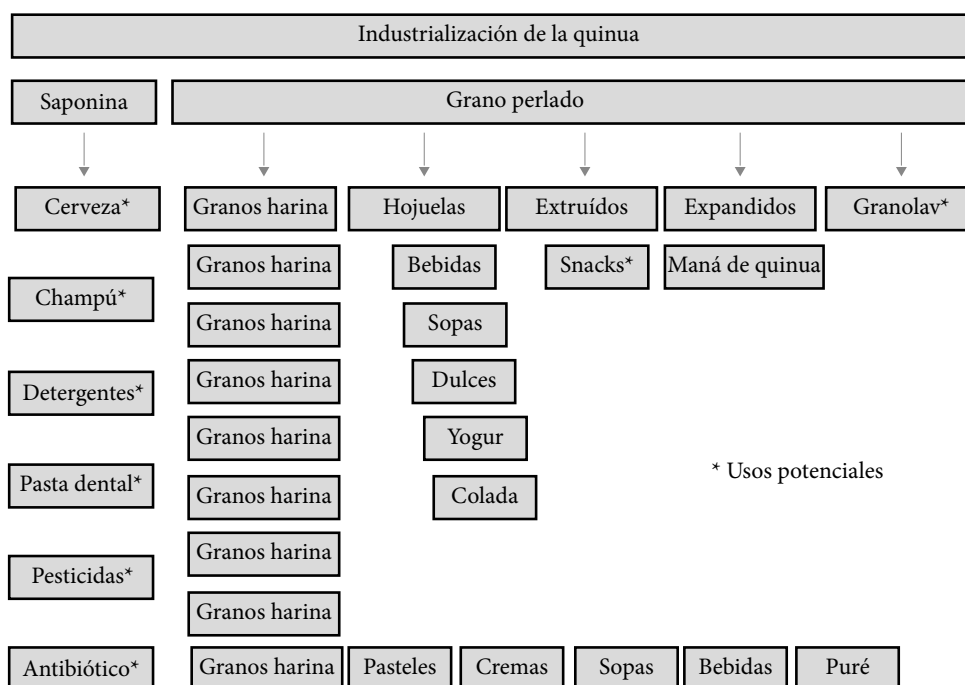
Industrialización de la quinua

Saponina

Grano perlado

Cerveza*

Granos harina

Hojuelas

Extruídos

Expandidos

Granolav*

Granos harina

Bebidas

Snacks*

Maná de quinua

Champú*

Granos harina

Sopas

Detergentes*

Granos harina

Dulces

Granos harina

Yogur

* Usos potenciales

Pasta dental*

Granos harina

Colada

Granos harina

Pesticidas*

Granos harina

Antibiótico*

Granos harina

Pasteles

Cremas

Sopas

Bebidas

Puré